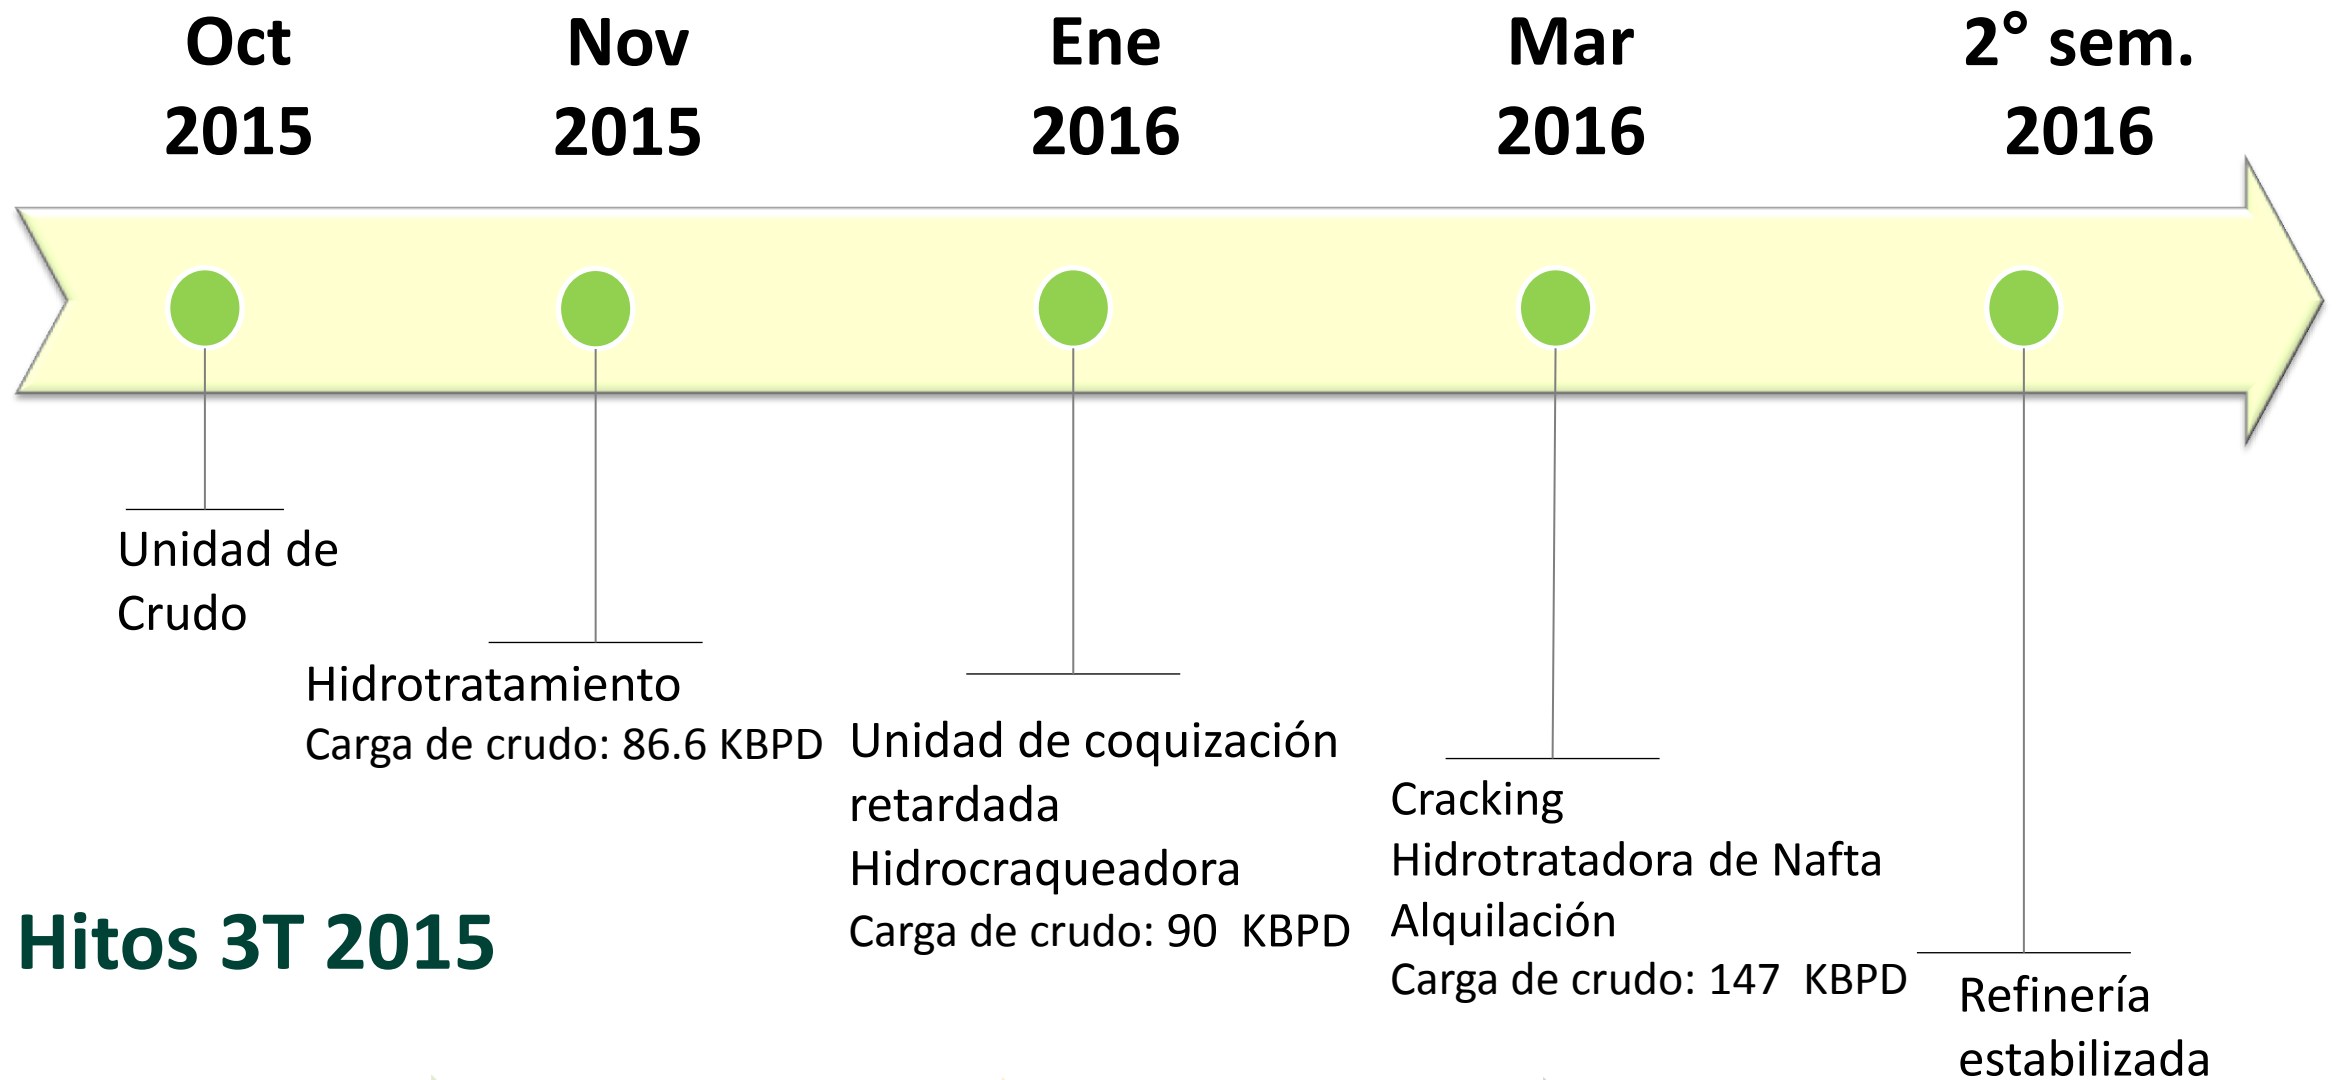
Oct 2015

Nov 2015

Ene 2016

Mar 2016

2° sem. 2016

Unidad de Crudo

Hidrotratamiento
Carga de crudo: 86.6 KBPD

Unidad de coquización retardada
Hidrocraqueadora
Carga de crudo: 90 KBPD

Cracking
Hidrotratadora de Nafta
Alquilación
Carga de crudo: 147 KBPD

Refinería estabilizada

Hitos 3T 2015